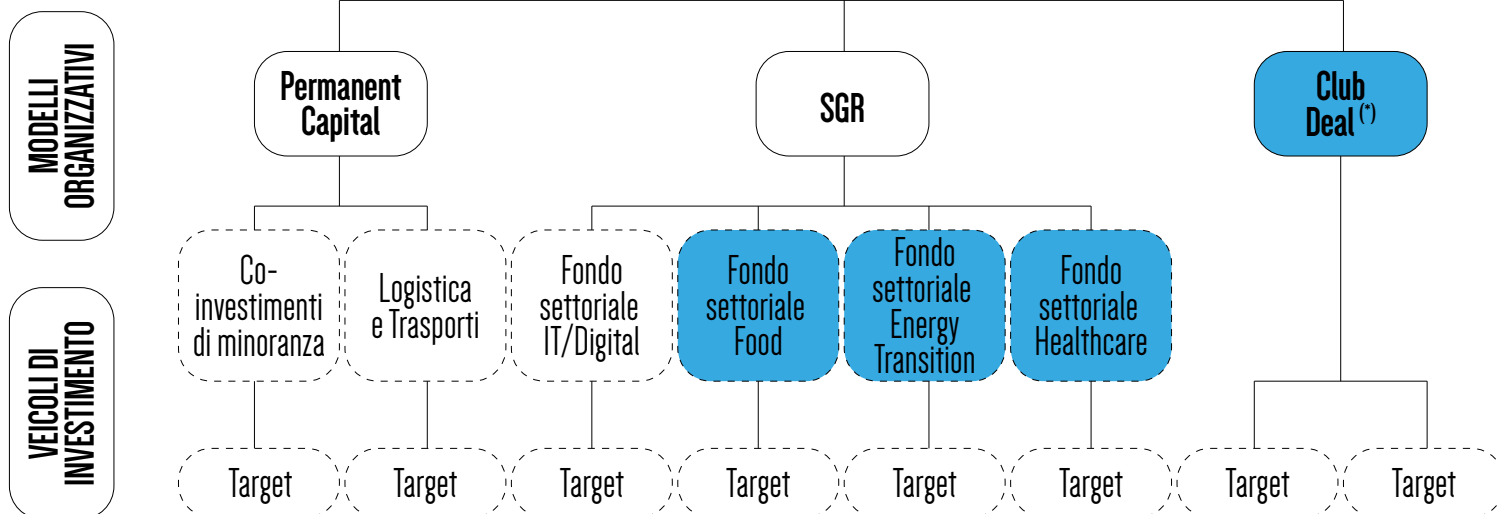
MODELLI ORGANIZZATIVI

VEICOLI DI INVESTIMENTO

Permanent Capital

SGR

Club Deal $^{(*)}$

Co-investimenti di minoranza

Logistica e Trasporti

Fondo settoriale IT/Digital

Fondo settoriale Food

Fondo settoriale Energy Transition

Fondo settoriale Healthcare

Target

Target

Target

Target

Target

Target

Target

Target